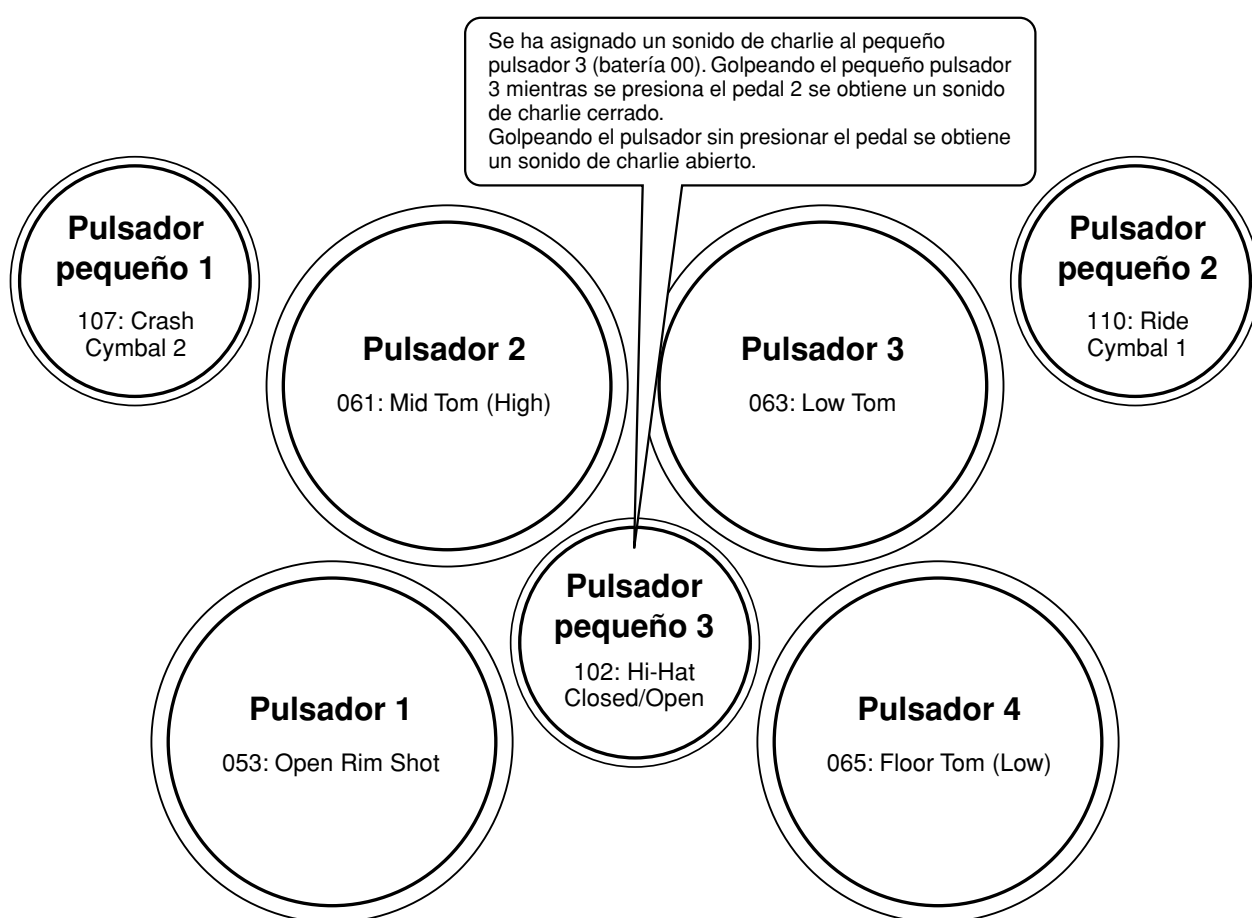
Se ha asignado un sonido de charlie al pequeño pulsador 3 (batería 00). Golpeando el pequeño pulsador 3 mientras se presiona el pedal 2 se obtiene un sonido de charlie cerrado.
Golpeando el pulsador sin presionar el pedal se obtiene un sonido de charlie abierto.

Pulsador pequeño 1
107: Crash Cymbal 2

Pulsador 2
061: Mid Tom (High)

Pulsador 3
063: Low Tom

Pulsador pequeño 2
110: Ride Cymbal 1

Pulsador pequeño 3
102: Hi-Hat Closed/Open

Pulsador 1
053: Open Rim Shot

Pulsador 4
065: Floor Tom (Low)